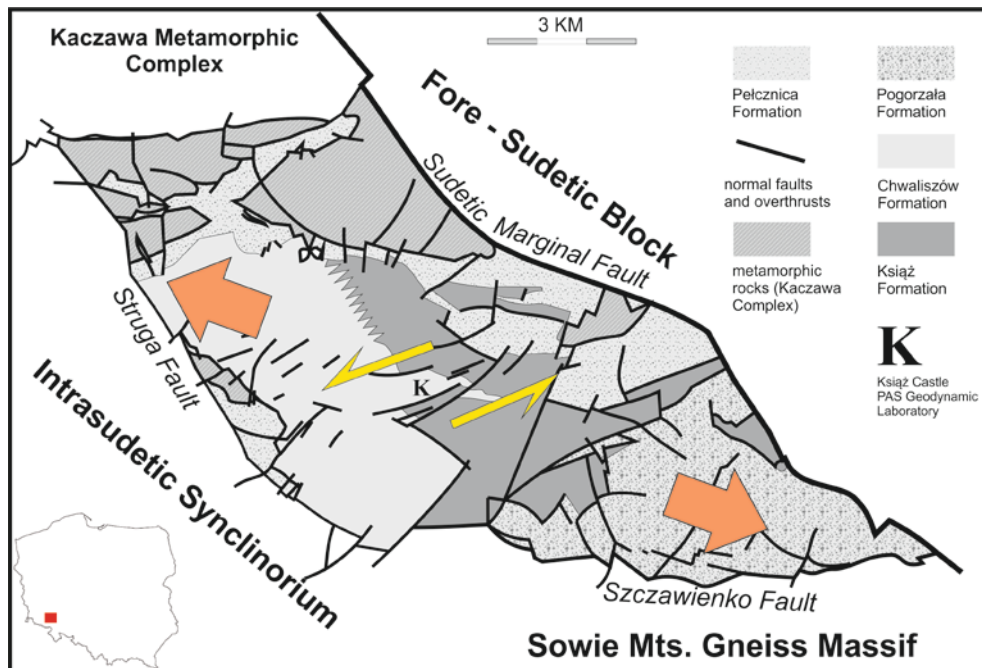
3 KM

Kaczawa Metamorphic Complex

Fore - Sudetic Block

Sudetic Marginal Fault

Struga Fault

Intrasudetic Synclinorium

K

Szczawienko Fault

Sowie Mts. Gneiss Massif

Pełcznica Formation

Pogorzała Formation

normal faults and overthrusts

Chwaliszów Formation

metamorphic rocks (Kaczawa Complex)

Książ Formation

K

Książ Castle PAS Geodynamic Laboratory